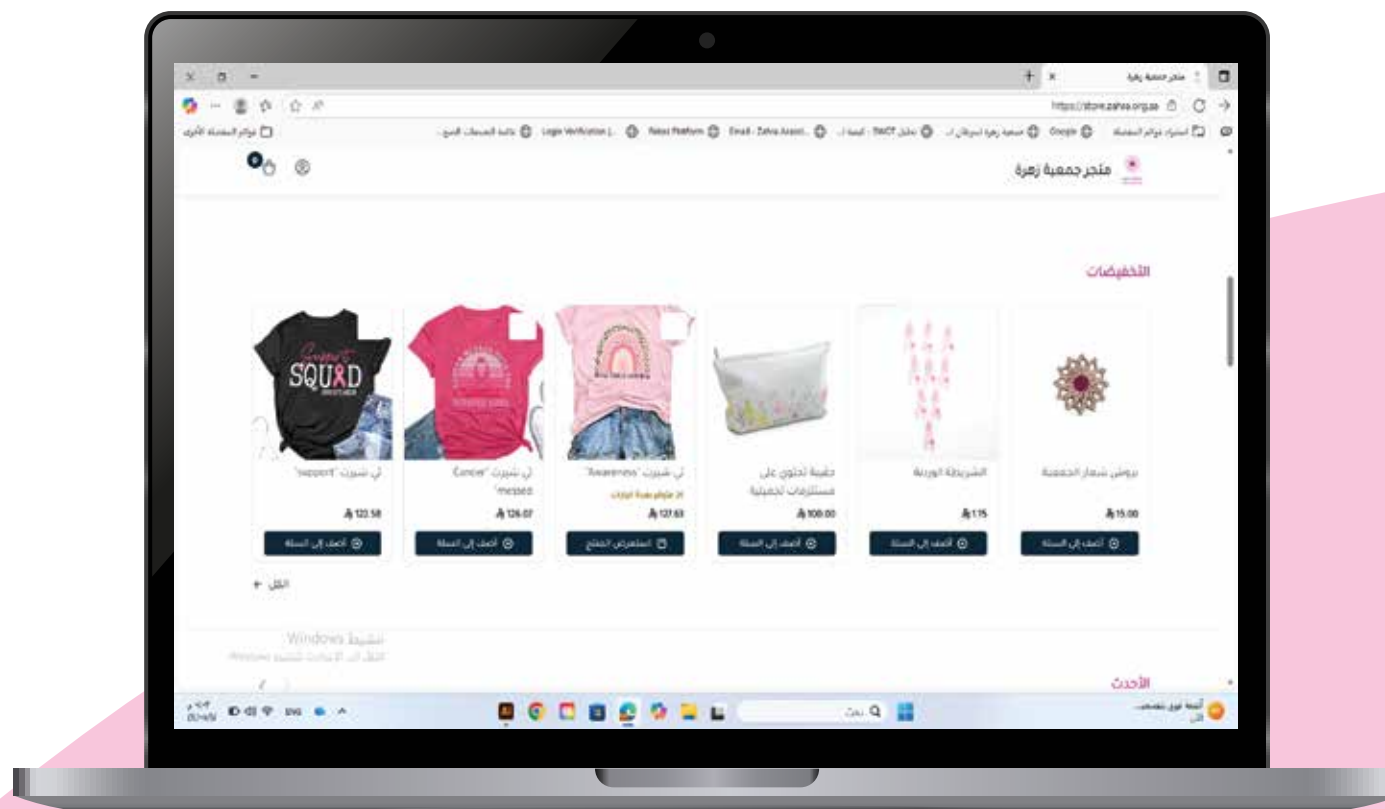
متجر جمعية زهرة

https://store.zahra.org.sa

Google | Login Verification | Email - Zahra Associ...

متجر جمعية زهرة

التخفيضات

بروش شعار الجمعية
15.00
أضف إلى السلة

الشريطة الوردية
1.15
أضف إلى السلة

حقيبة تحتوي على مستلزمات تجميلية
100.00
أضف إلى السلة

تي شيرت "Awareness"
127.63
استعرض الخيارات

تي شيرت "Cancer" "messed
126.07
أضف إلى السلة

تي شيرت "support"
122.58
أضف إلى السلة

SUPPORT SQUAD

الكل +

تنشيط Windows

الأحدث

ENG

بحث